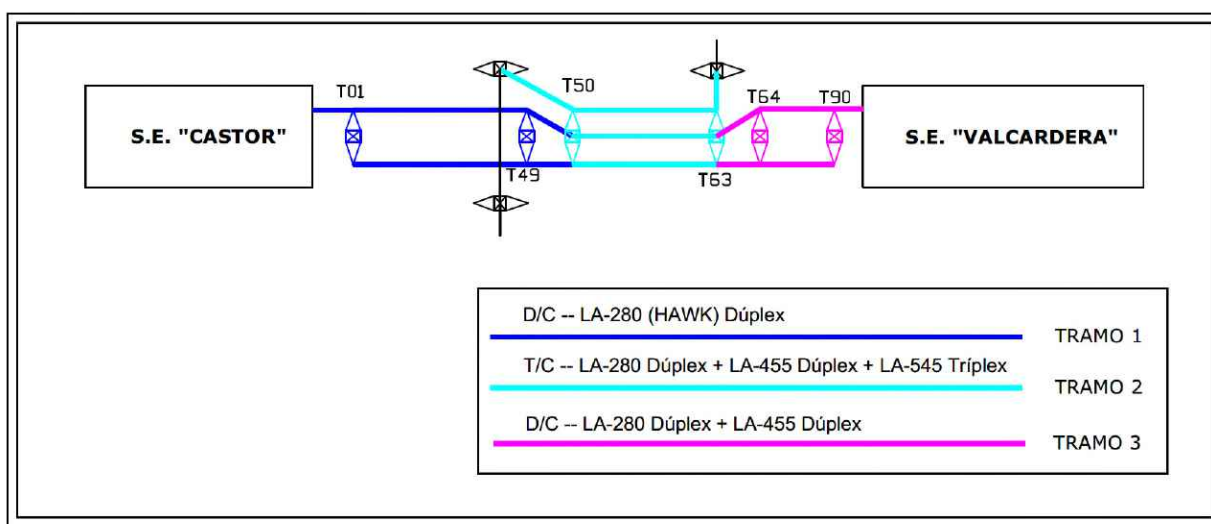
S.E. "CASTOR"

T01

T50

T49

T64

T90

T63

S.E. "VALCARDERA"

D/C -- LA-280 (HAWK) Dúplex

TRAMO 1

T/C -- LA-280 Dúplex + LA-455 Dúplex + LA-545 Tríplex

TRAMO 2

D/C -- LA-280 Dúplex + LA-455 Dúplex

TRAMO 3